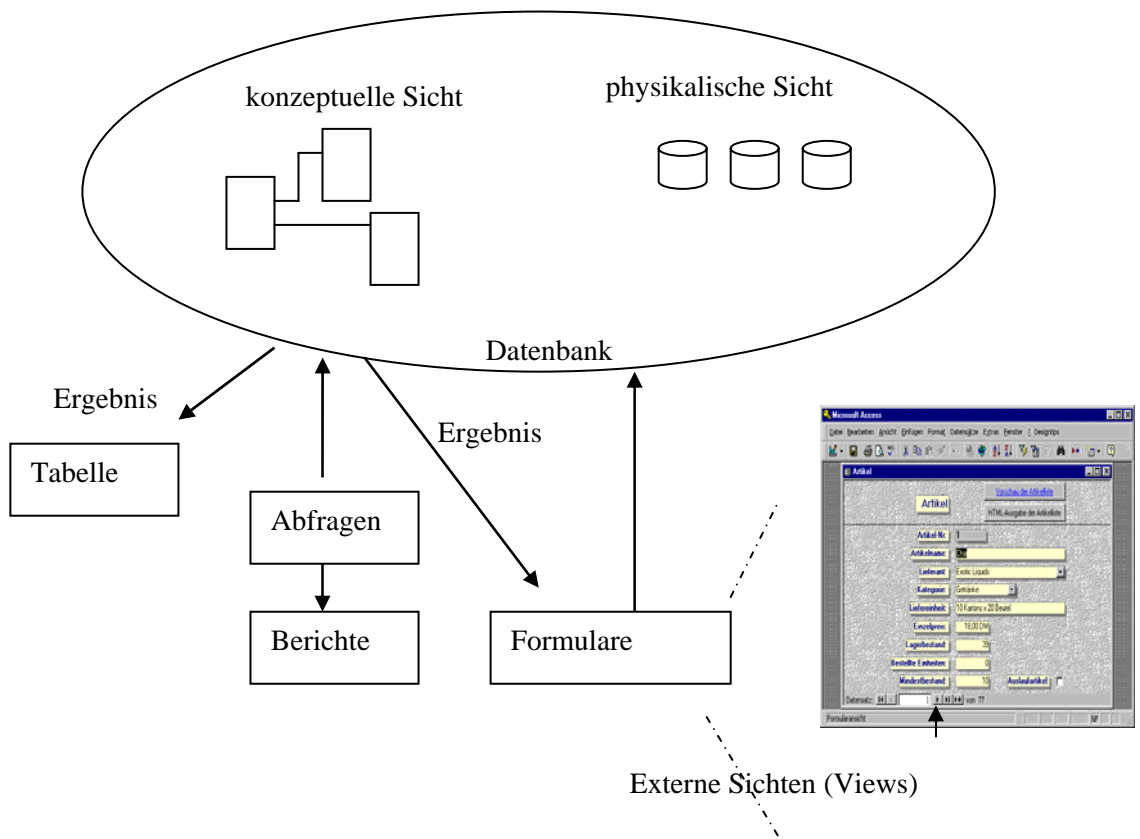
konzeptuelle Sicht

physikalische Sicht

Datenbank

Ergebnis

Tabelle

Abfragen

Berichte

Ergebnis

Formulare

Microsoft Access

Datei Bearbeiten Ansicht Einfügen Format Datensätze Extras Fenster ? Designtips

Artikel

Artikel

Vorschau der Artikelliste

HTML Ausgabe der Artikelliste

Artikel-Nr: 1

Artikelname: Chai

Lieferant: Exotic Liquids

Kategorie: Getränke

Liefereinheit: 10 Kartons x 20 Beutel

Einzelpreis: 18,00 DM

Lagerbestand: 39

Bestellte Einheiten: 0

Mindestbestand: 10

Auslaufartikel

Datensatz: 1 von 77

Formularansicht

NF

Externe Sichten (Views)